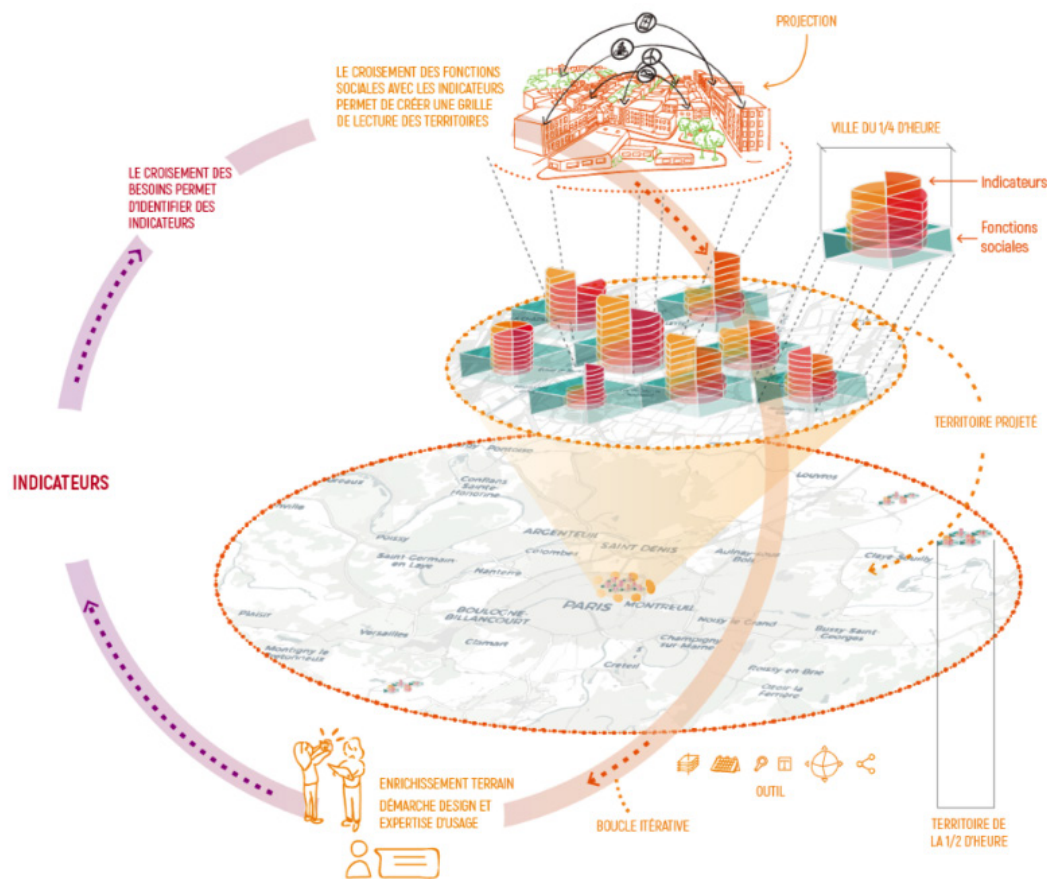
PROJECTION

LE CROISEMENT DES FONCTIONS SOCIALES AVEC LES INDICATEURS PERMET DE CRÉER UNE GRILLE DE LECTURE DES TERRITOIRES

LE CROISEMENT DES BESOINS PERMET D'IDENTIFIER DES INDICATEURS

VILLE DU 1/4 D'HEURE

Indicateurs

Fonctions sociales

TERRITOIRE PROJETÉ

INDICATEURS

Pontoise
Conflans Sainte-Honorine
Poissy
ARGENTEUIL
SAINT DENIS
Colombes
Saint Germain en Laye
Nanterre
Aulnay-sous-Bois
Claye Souilly
Louvres
PARIS
MONTREUIL
BOULOGNE-BILLANCOURT
Versailles
Clamart
Noisy le Grand
Bussy Saint-Georges
Plaisir
Montigny le Bretonneux
Champigny sur Marne
Créteil
Roissy en Brie
Ozoir la Ferrière

ENRICHISSEMENT TERRAIN
DÉMARCHE DESIGN ET EXPERTISE D'USAGE

OUTIL

BOUCLE ITÉRATIVE

TERRITOIRE DE LA 1/2 D'HEURE